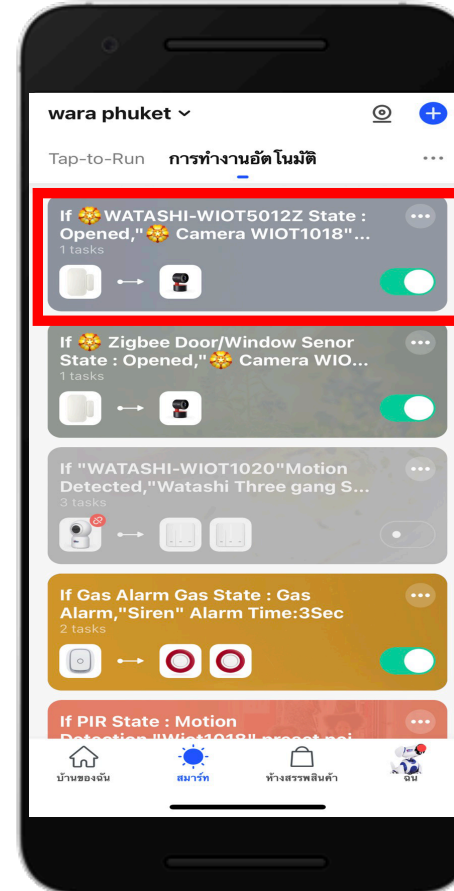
wara phuket ⌄

Tap-to-Run การทำงานอัตโนมัติ ···

If WATASHI-WIOT5012Z State : Opened," Camera WIOT1018"...
1 tasks

If Zigbee Door/Window Senor State : Opened," Camera WIO...
1 tasks

If "WATASHI-WIOT1020"Motion Detected,"Watashi Three gang S...
3 tasks

If Gas Alarm Gas State : Gas Alarm,"Siren" Alarm Time:3Sec
2 tasks

If PIR State : Motion Detection,"Wiot1018" preset poi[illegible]

บ้านของฉัน สมาร์ท ห้างสรรพสินค้า ฉัน